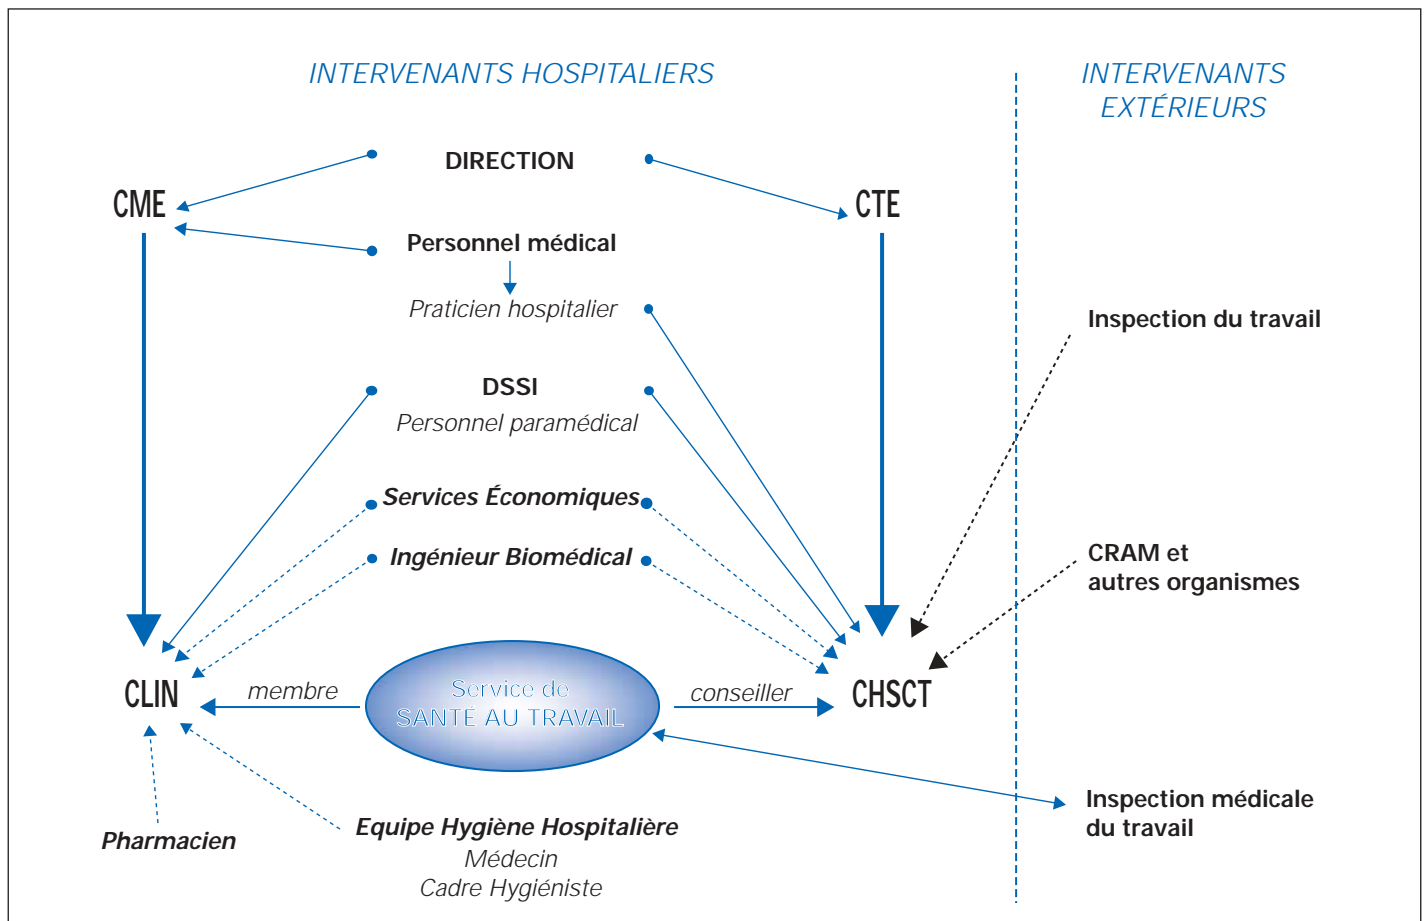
INTERVENANTS HOSPITALIERS

INTERVENANTS EXTÉRIEURS

DIRECTION

CME

CTE

Personnel médical

Praticien hospitalier

Inspection du travail

DSSI

Personnel paramédical

Services Économiques

Ingénieur Biomédical

CRAM et autres organismes

CLIN

membre

Service de SANTÉ AU TRAVAIL

conseiller

CHSCT

Inspection médicale du travail

Pharmacien

Equipe Hygiène Hospitalière

Médecin

Cadre Hygiéniste